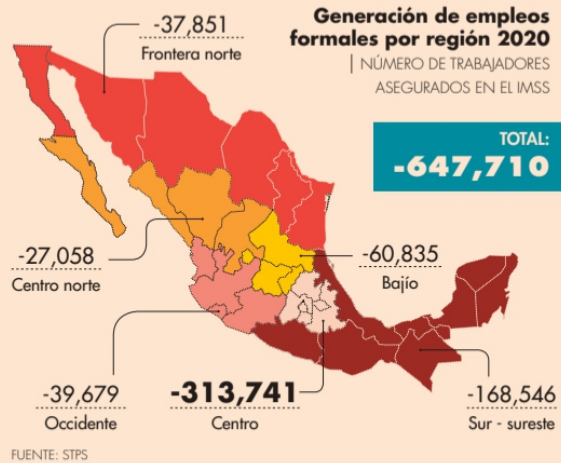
Generación de empleos formales por región 2020

| NÚMERO DE TRABAJADORES ASEGURADOS EN EL IMSS

TOTAL:
-647,710

-37,851
Frontera norte

-27,058
Centro norte

-60,835
Bajío

-39,679
Occidente

-313,741
Centro

-168,546
Sur - sureste

FUENTE: STPS